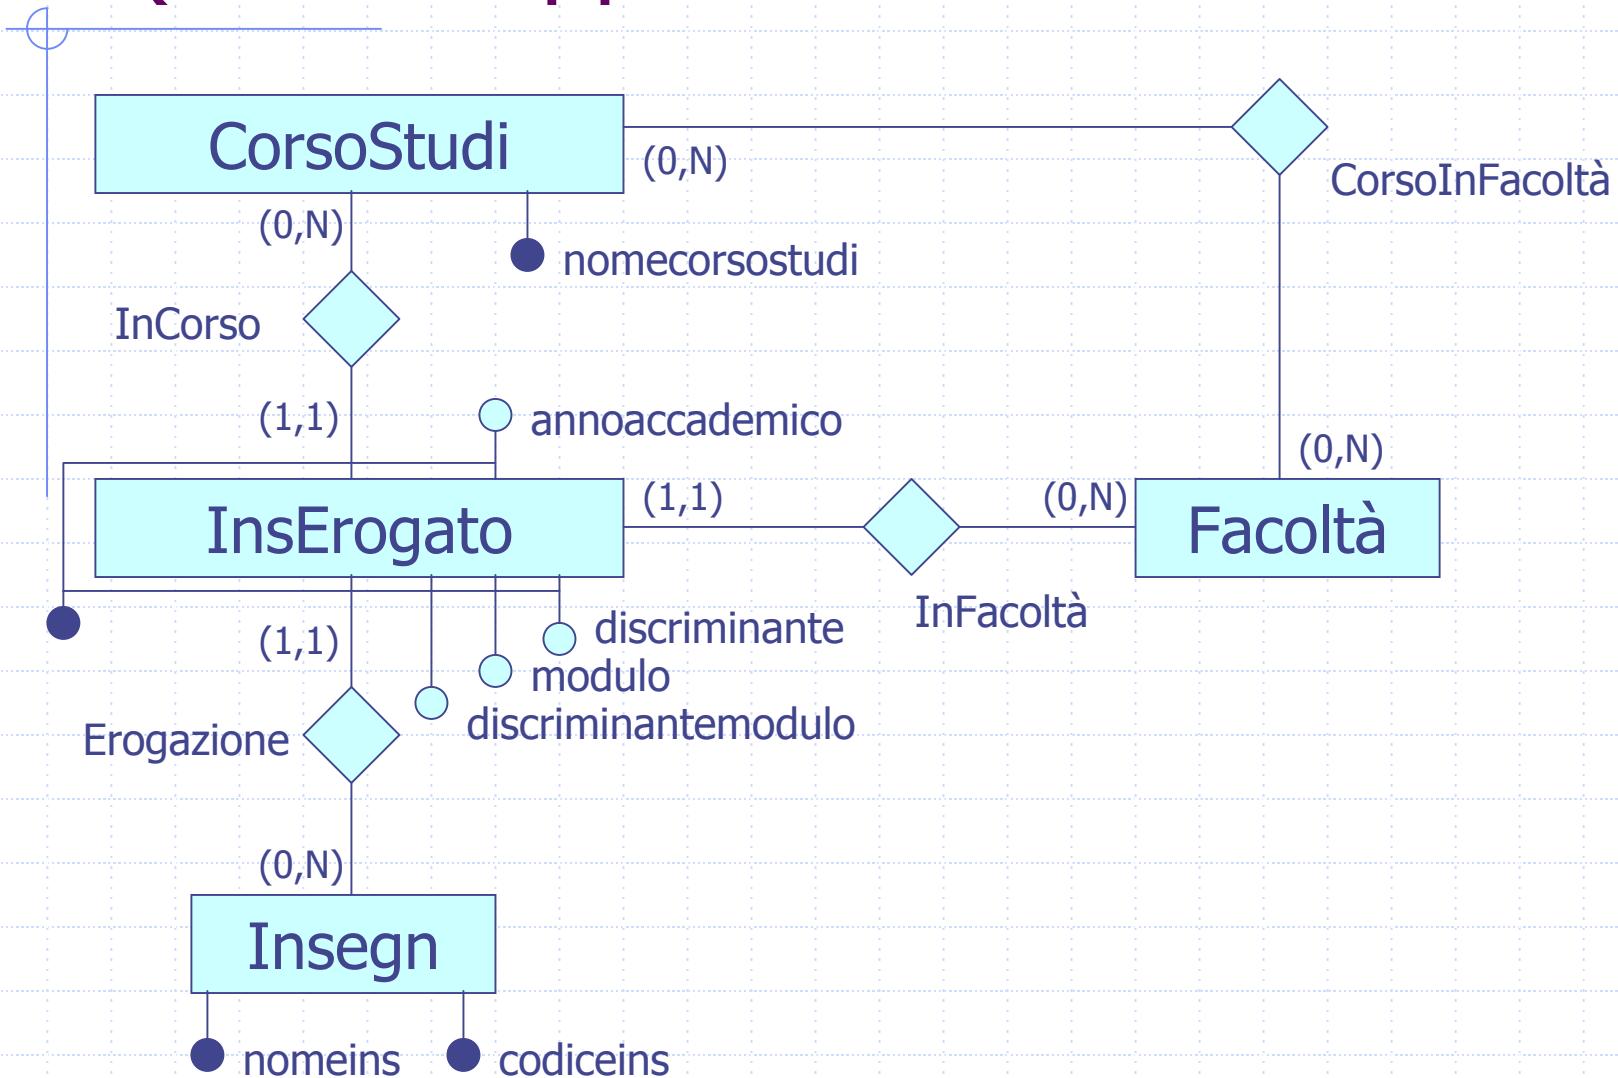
CorsoStudi
(0,N)
CorsoInFacoltà
(0,N)
nomecorsostudi
InCorso
(1,1)
annoaccademico
(0,N)
(1,1)
(0,N)
InsErogato
Facoltà
discriminante
InFacoltà
(1,1)
modulo
discriminantemodulo
Erogazione
(0,N)
Insegn
nomeins
codiceins